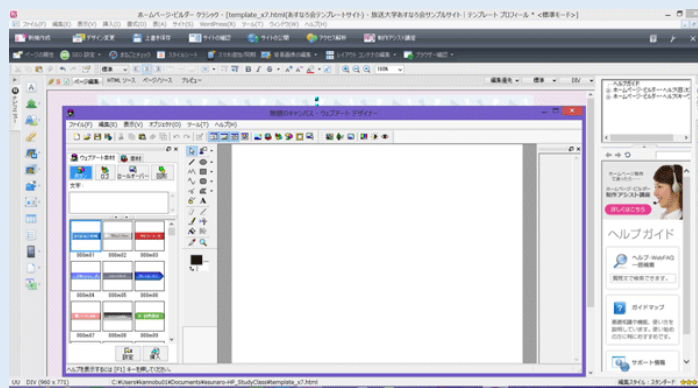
ホームページ・ビルダー クラシック - [template_x7.html(あすなろ会テンプレートサイト) - 放送大学あすなろ会サンプルサイト（テンプレート プロフィール * <標準モード>]

ファイル(F) 編集(E) 表示(V) 挿入(I) 書式(O) 表(K) サイト(S) WordPress(W) ツール(T) ウィンドウ(W) ヘルプ(H)

新規作成 デザイン変更 上書き保存 サイトの確認 サイトの公開 アクセス解析 制作アシスト講座

ページの設定 SEO 設定 表記エラーチェック スタイルシート スタイル設定/ツール 背景画像の編集 レイアウト コンテナの編集 ブラウザー確認

ページ編集 HTML ソース ページ/ソース プレビュー

編集優先 標準 DIV

ヘルプガイド
ホームページ・ビルダー ヘルプ目次
ホームページ・ビルダー ヘルプキーワード

素材のキャンバス - ウェブアート デザイナー

ファイル(F) 編集(E) 表示(V) オブジェクト(O) ツール(T) ヘルプ(H)

ウェブアート素材 素材

ロゴ ロールオーバー 図形

文字:

000e01 000e02 000e03
000e04 000e05 000e06
000e07 000e08 000e09

ヘルプを表示するには [F1] キーを押してください。

ホームページ・ビルダー 制作アシスト講座
詳しくはこちら

ヘルプガイド

ヘルプ・Web FAQ 一覧検索
質問文で検索できます。

ガイドマップ
基礎知識や機能、使い方を説明しています。使い始めの方にお勧めです。

サポート情報

UU DIV (960 x 771) C:¥Users¥kannobu01¥Documents¥asunaro-HP_StudyClass¥template_x7.html 編集スタイル : スタンダード